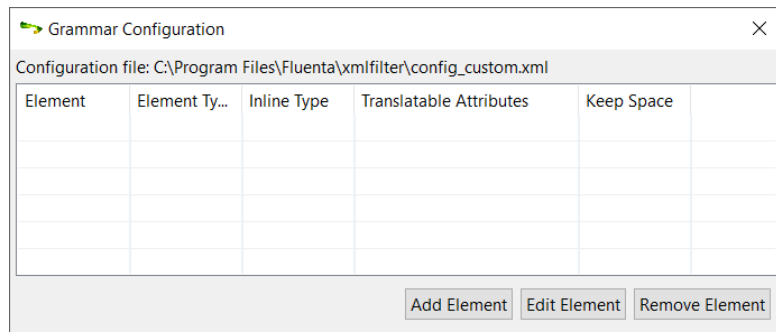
Grammar Configuration

Configuration file: C:\Program Files\Fluenta\xmlfilter\config_custom.xml

| Element | Element Ty... | Inline Type | Translatable Attributes | Keep Space |
|---|---|---|---|---|
| | | | | |

Add Element Edit Element Remove Element